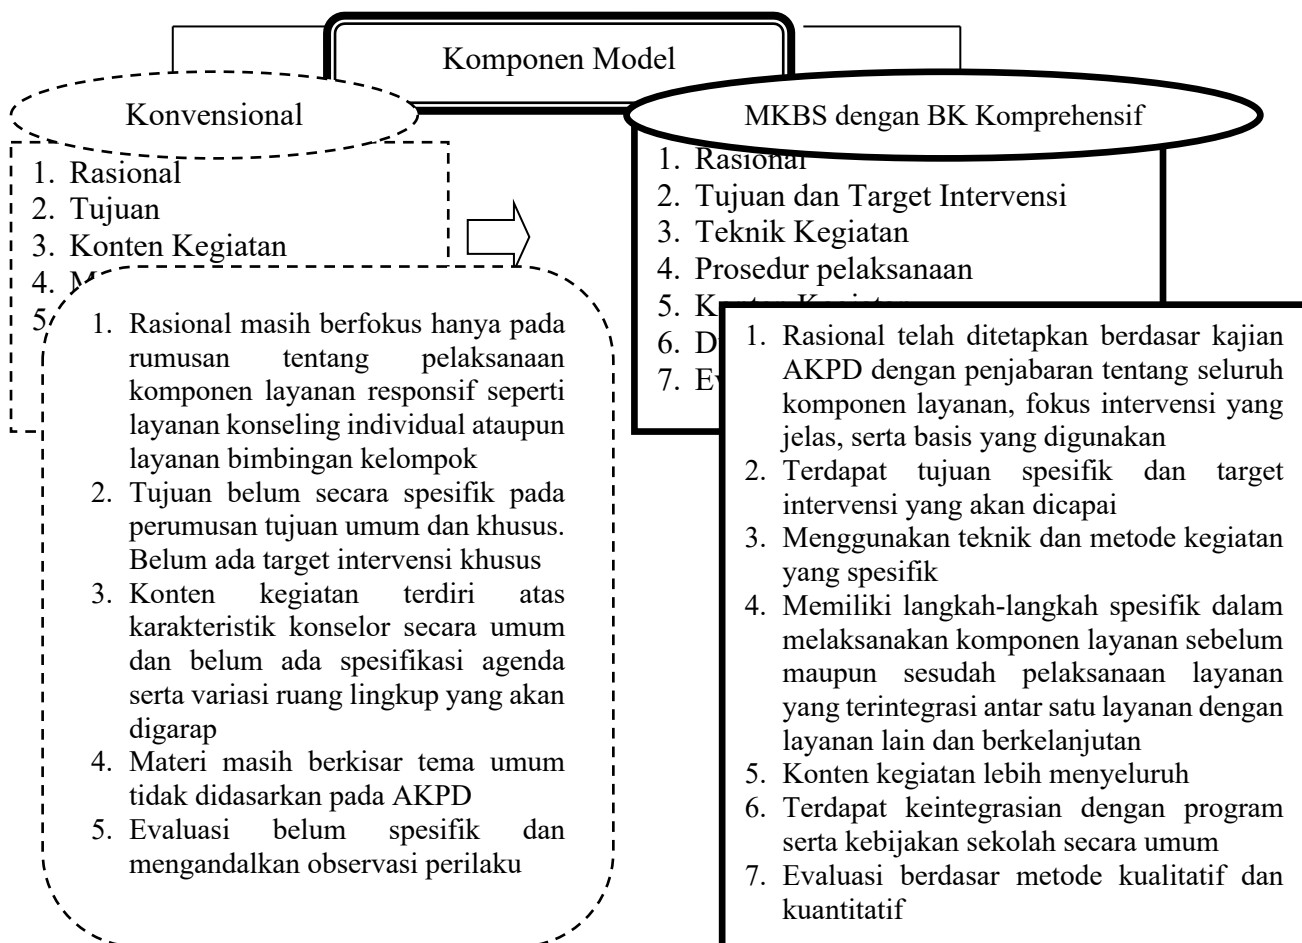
Komponen Model

Konvensional

1. Rasional
2. Tujuan
3. Konten Kegiatan
4. M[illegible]
5. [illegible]

1. Rasional masih berfokus hanya pada rumusan tentang pelaksanaan komponen layanan responsif seperti layanan konseling individual ataupun layanan bimbingan kelompok
2. Tujuan belum secara spesifik pada perumusan tujuan umum dan khusus. Belum ada target intervensi khusus
3. Konten kegiatan terdiri atas karakteristik konselor secara umum dan belum ada spesifikasi agenda serta variasi ruang lingkup yang akan digarap
4. Materi masih berkisar tema umum tidak didasarkan pada AKPD
5. Evaluasi belum spesifik dan mengandalkan observasi perilaku

MKBS dengan BK Komprehensif

1. Rasional
2. Tujuan dan Target Intervensi
3. Teknik Kegiatan
4. Prosedur pelaksanaan
5. K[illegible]
6. D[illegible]
7. Ev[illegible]

1. Rasional telah ditetapkan berdasar kajian AKPD dengan penjabaran tentang seluruh komponen layanan, fokus intervensi yang jelas, serta basis yang digunakan
2. Terdapat tujuan spesifik dan target intervensi yang akan dicapai
3. Menggunakan teknik dan metode kegiatan yang spesifik
4. Memiliki langkah-langkah spesifik dalam melaksanakan komponen layanan sebelum maupun sesudah pelaksanaan layanan yang terintegrasi antar satu layanan dengan layanan lain dan berkelanjutan
5. Konten kegiatan lebih menyeluruh
6. Terdapat keintegrasian dengan program serta kebijakan sekolah secara umum
7. Evaluasi berdasar metode kualitatif dan kuantitatif